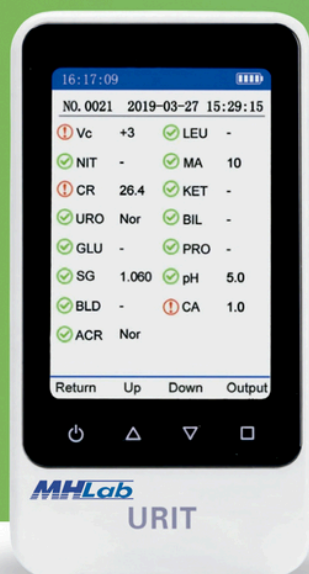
16:17:09

NO. 0021 2019-03-27 15:29:15

| | | | |
|---|---|---|---|
| Vc | +3 | LEU | - |
| NIT | - | MA | 10 |
| CR | 26.4 | KET | - |
| URO | Nor | BIL | - |
| GLU | - | PRO | - |
| SG | 1.060 | pH | 5.0 |
| BLD | - | CA | 1.0 |
| ACR | Nor | | |

Return Up Down Output

MHLab
URIT